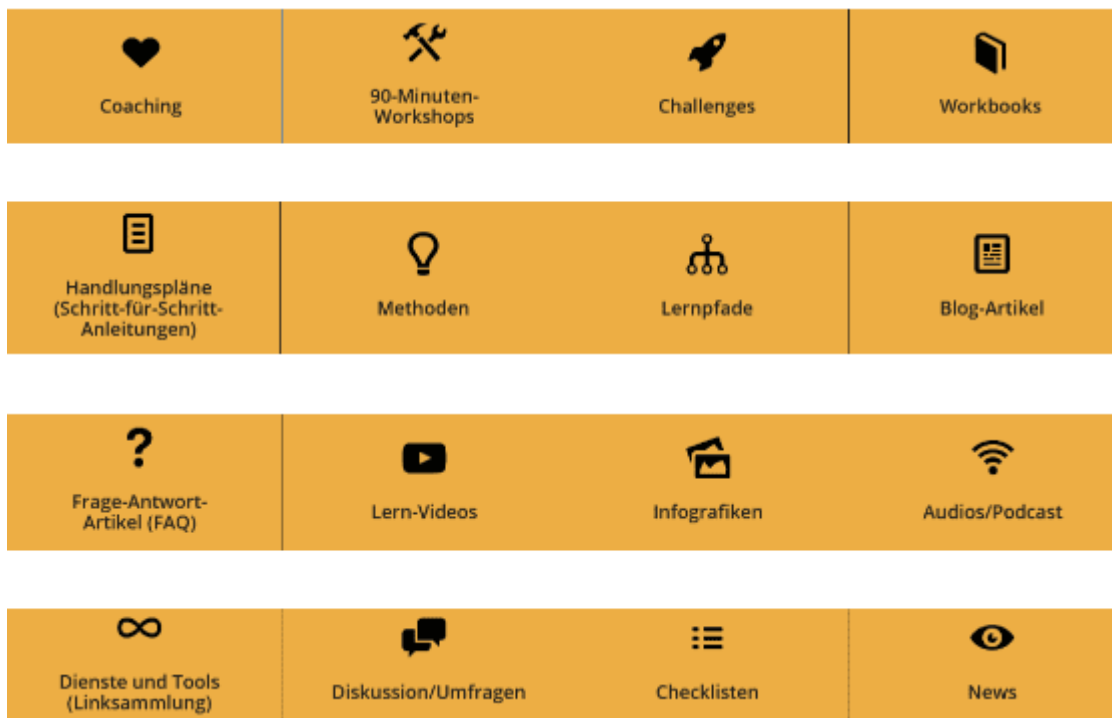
Coaching

90-Minuten-Workshops

Challenges

Workbooks

Handlungspläne (Schritt-für-Schritt-Anleitungen)

Methoden

Lernpfade

Blog-Artikel

?

Frage-Antwort-Artikel (FAQ)

Lern-Videos

Infografiken

Audios/Podcast

Dienste und Tools (Linksammlung)

Diskussion/Umfragen

Checklisten

News